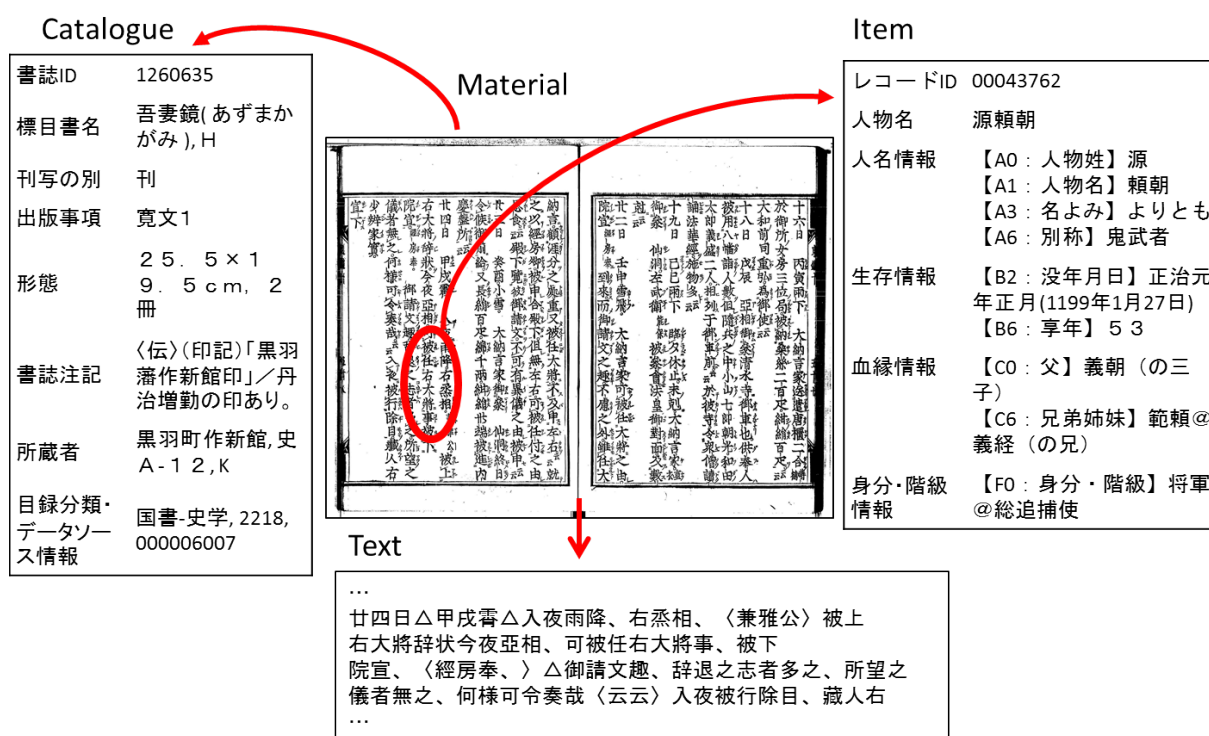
Catalogue

| 書誌ID | 1260635 |
|---|---|
| 標目書名 | 吾妻鏡( あずまかがみ ), H |
| 刊写の別 | 刊 |
| 出版事項 | 寛文1 |
| 形態 | ２５．５×１９．５ｃｍ，２冊 |
| 書誌注記 | 〈伝〉(印記)「黒羽藩作新館印」／丹治増勤の印あり。 |
| 所蔵者 | 黒羽町作新館, 史Ａ-１２, K |
| 目録分類・データソース情報 | 国書-史学, 2218, 000006007 |

Material

Item

| レコードID | 00043762 |
|---|---|
| 人物名 | 源頼朝 |
| 人名情報 | 【A0：人物姓】源<br>【A1：人物名】頼朝<br>【A3：名よみ】よりとも<br>【A6：別称】鬼武者 |
| 生存情報 | 【B2：没年月日】正治元年正月(1199年1月27日)<br>【B6：享年】５３ |
| 血縁情報 | 【C0：父】義朝（の三子）<br>【C6：兄弟姉妹】範頼@義経（の兄） |
| 身分・階級情報 | 【F0：身分・階級】将軍@総追捕使 |

Text

…
廿四日△甲戌霽△入夜雨降、右丞相、〈兼雅公〉被上
右大將辞状今夜亞相、可被任右大將事、被下
院宣、〈經房奉、〉△御請文趣、辞退之志者多之、所望之
儀者無之、何様可令奏哉〈云云〉入夜被行除目、藏人右
…